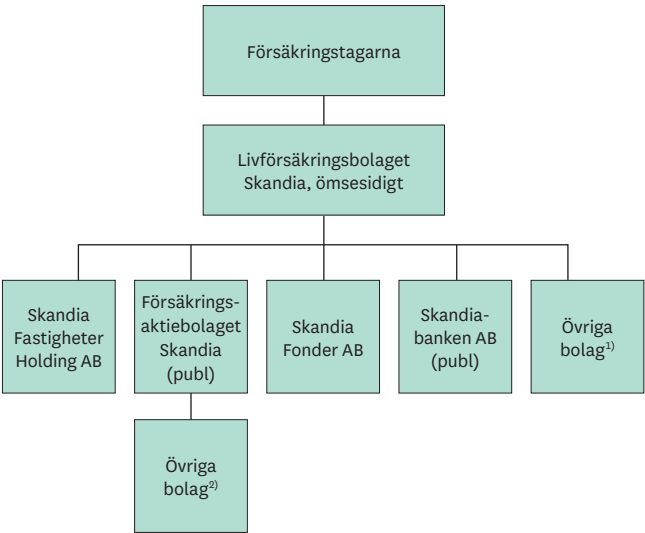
Försäkringstagarna

Livförsäkringsbolaget Skandia, ömsesidigt

Skandia Fastigheter Holding AB

Försäkrings-aktiebolaget Skandia (publ)

Övriga bolag$^{2)}$

Skandia Fonder AB

Skandia-banken AB (publ)

Övriga bolag$^{1)}$